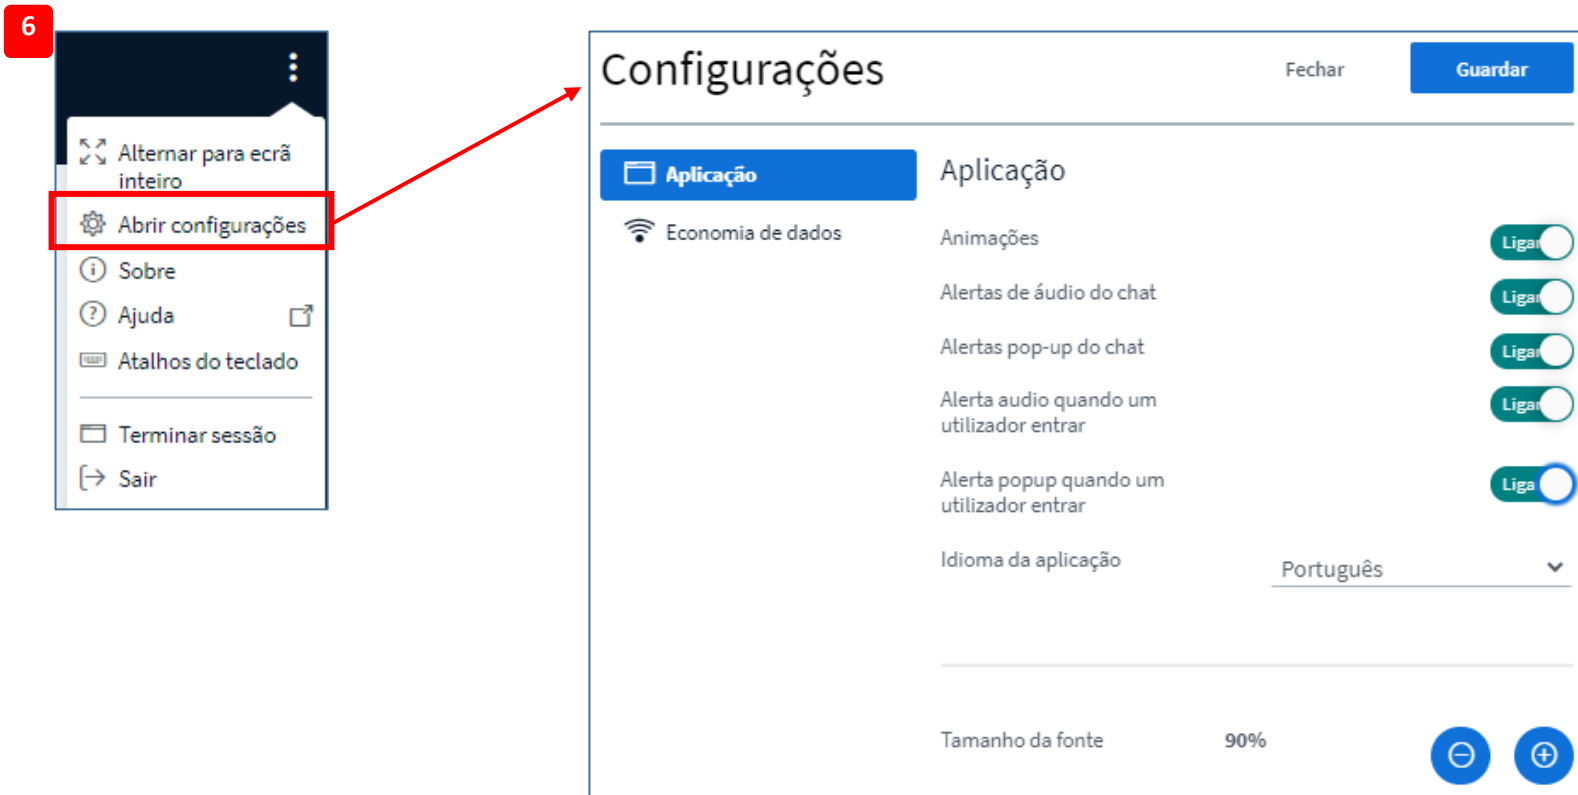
6

Alternar para ecrã inteiro

Abrir configurações

Sobre

Ajuda

Atalhos do teclado

Terminar sessão

Sair

Configurações

Fechar

Guardar

Aplicação

Economia de dados

Aplicação

Animações

Ligar

Alertas de áudio do chat

Ligar

Alertas pop-up do chat

Ligar

Alerta audio quando um utilizador entrar

Ligar

Alerta popup quando um utilizador entrar

Liga

Idioma da aplicação

Português

Tamanho da fonte

90%